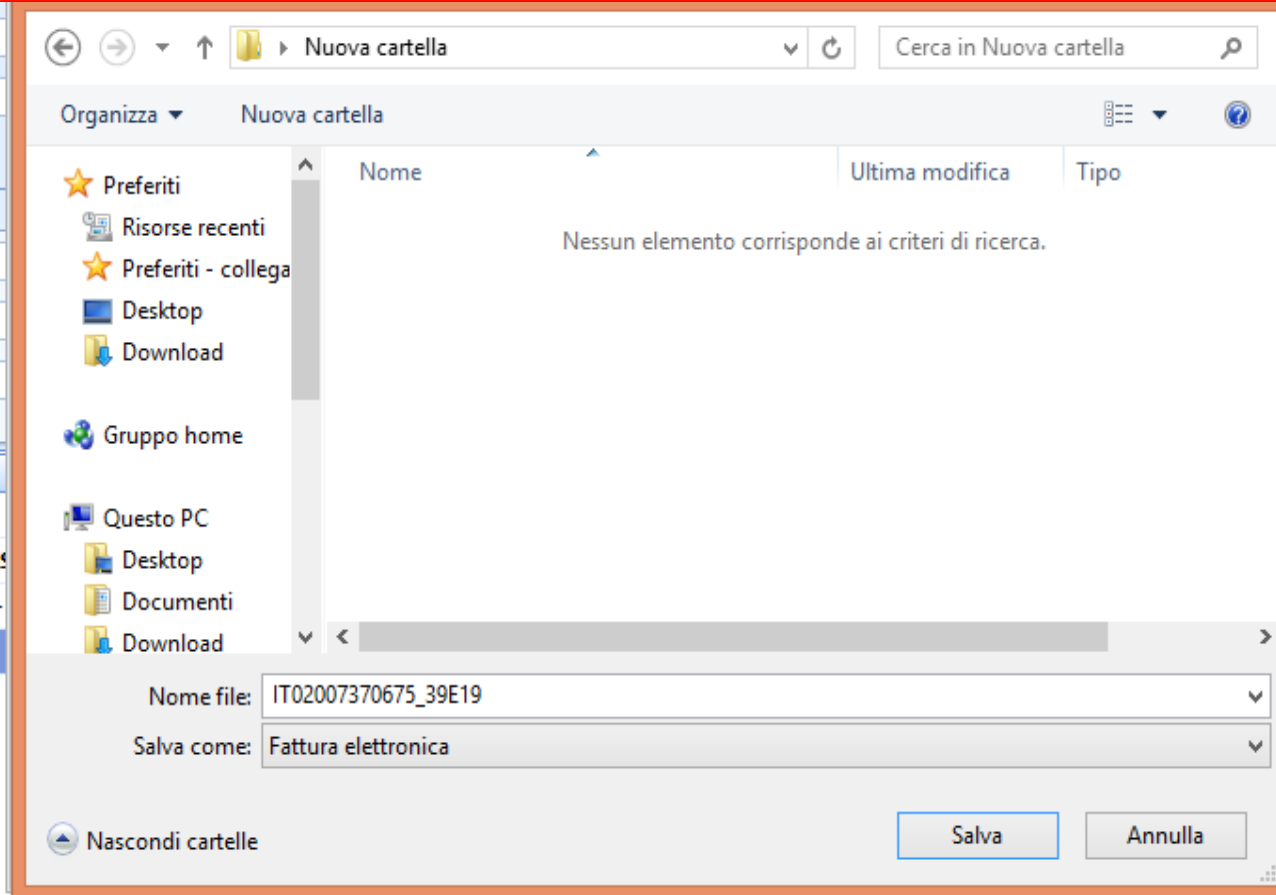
Nuova cartella

Cerca in Nuova cartella

Organizza ▾

Nuova cartella

Preferiti

Risorse recenti

Preferiti - collega

Desktop

Download

Gruppo home

Questo PC

Desktop

Documenti

Download

Nome

Ultima modifica

Tipo

Nessun elemento corrisponde ai criteri di ricerca.

Nome file: IT02007370675_39E19

Salva come: Fattura elettronica

Nascondi cartelle

Salva

Annulla